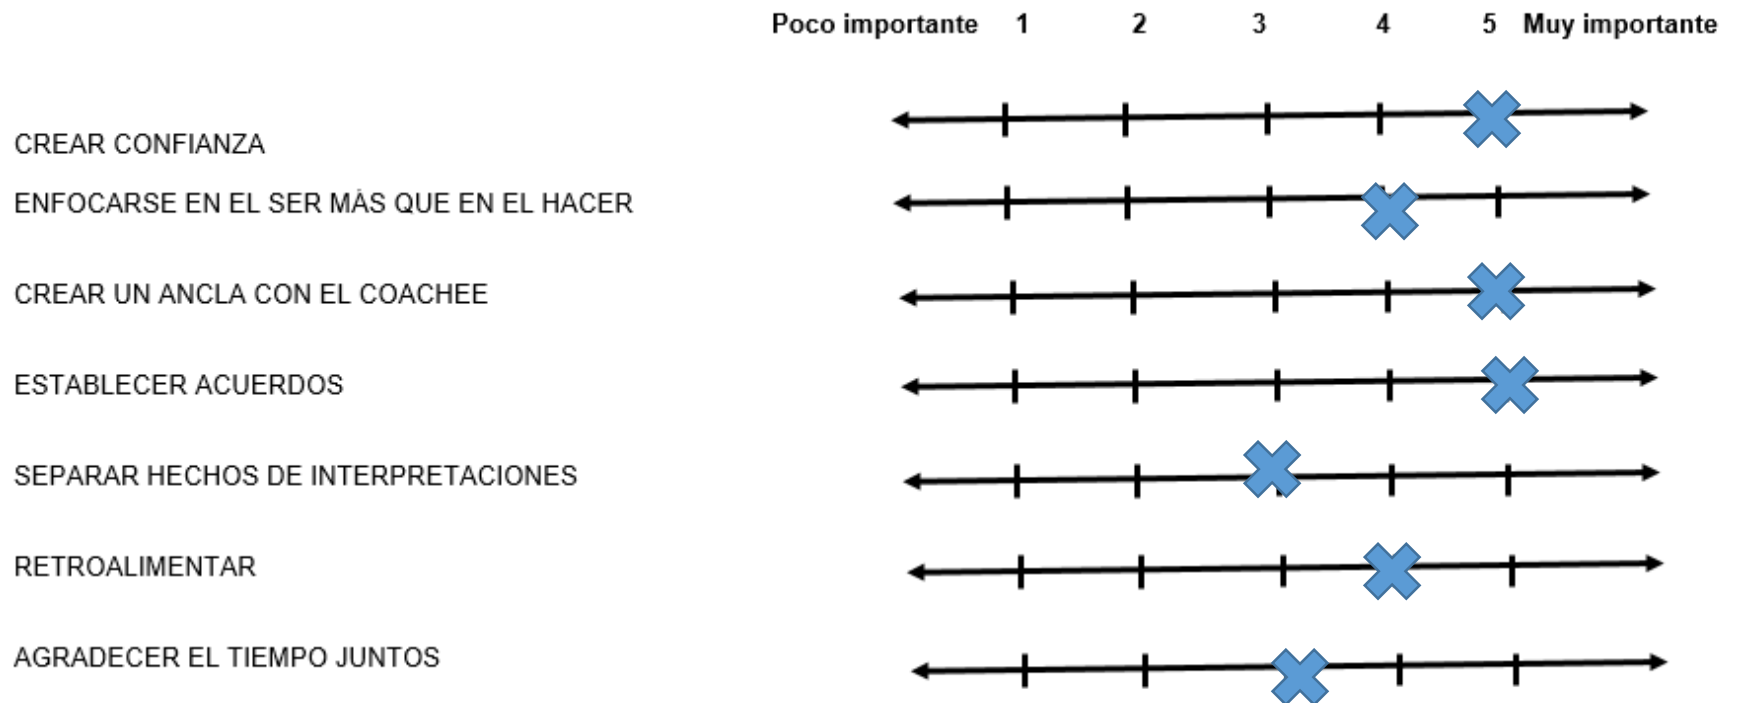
Poco importante 1 2 3 4 5 Muy importante

CREAR CONFIANZA

ENFOCARSE EN EL SER MÁS QUE EN EL HACER

CREAR UN ANCLA CON EL COACHEE

ESTABLECER ACUERDOS

SEPARAR HECHOS DE INTERPRETACIONES

RETROALIMENTAR

AGRADECER EL TIEMPO JUNTOS